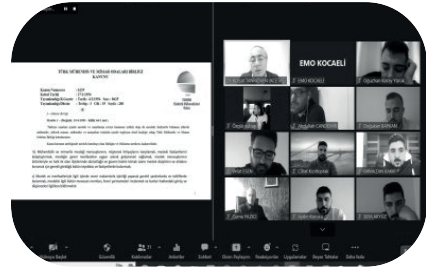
TÜRK MÜHENDİS VE MİMAR ODALARI BİRLİĞİ
KANUNU

EMO KOCAELİ
EMO KOCAELİ
Oğuzhan Kaan Yalçın
Özgür Çeleb
Ferhat CANDEMİR
Doğukan ŞAHAN
Bilal ESEN
Ömer Karakaya
ORHAN CAN GAYRET
Samet BUDAK
Şahin Karakuş
ERHAN ÇELİK
Toplantıya Başlat
Güvenlik
Katılımcılar
Sohbet
Ekranı Paylaşın
Reaksiyonlar
Uygulamalar
Beyaz Tahtalar
Daha fazla